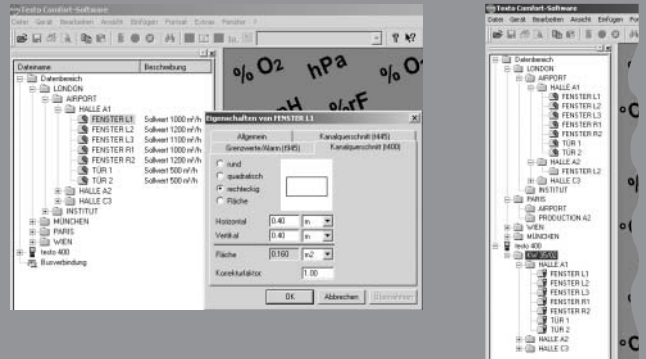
Testo Comfort-Software
Datei Gerät Bearbeiten Ansicht Einfügen Format Extras Fenster ?

| Dateiname | Beschreibung |
|---|---|
| Datenbereich | |
| LONDON | |
| AIRPORT | |
| HALLE A1 | |
| FENSTER L1 | Sollwert 1000 m³/h |
| FENSTER L2 | Sollwert 1200 m³/h |
| FENSTER L3 | Sollwert 1100 m³/h |
| FENSTER R1 | Sollwert 1000 m³/h |
| FENSTER R2 | Sollwert 1200 m³/h |
| TÜR 1 | Sollwert 500 m³/h |
| TÜR 2 | Sollwert 500 m³/h |
| HALLE A2 | |
| HALLE C3 | |
| INSTITUT | |
| MÜNCHEN | |
| PARIS | |
| WIEN | |
| testo 400 | |
| Busverbindung | |

% O₂ hPa % O
pH %rF

Eigenschaften von FENSTER L1
Allgemein
Kanalquerschnitt (445)
Grenzwerte/Alarm (445)
Kanalquerschnitt (400)
rund
quadratisch
rechteckig
Fläche
Horizontal 0.40 m
Vertikal 0.40 m
Fläche 0.160 m2
Korrekturfaktor 1.00
OK Abbrechen Übernehmen

Testo Comfort-Software
Datei Gerät Bearbeiten Ansicht Einfügen For
Datenbereich
LONDON
AIRPORT
HALLE A1
FENSTER L1
FENSTER L2
FENSTER L3
FENSTER R1
FENSTER R2
TÜR 1
TÜR 2
HALLE A2
FENSTER L2
HALLE C3
INSTITUT
PARIS
AIRPORT
PRODUCTION A2
WIEN
MÜNCHEN
testo 400
KW 35/02
HALLE A1
FENSTER L1
FENSTER L2
FENSTER L3
FENSTER R1
FENSTER R2
TÜR 1
TÜR 2
HALLE A2
HALLE C3
°C
°C
°C